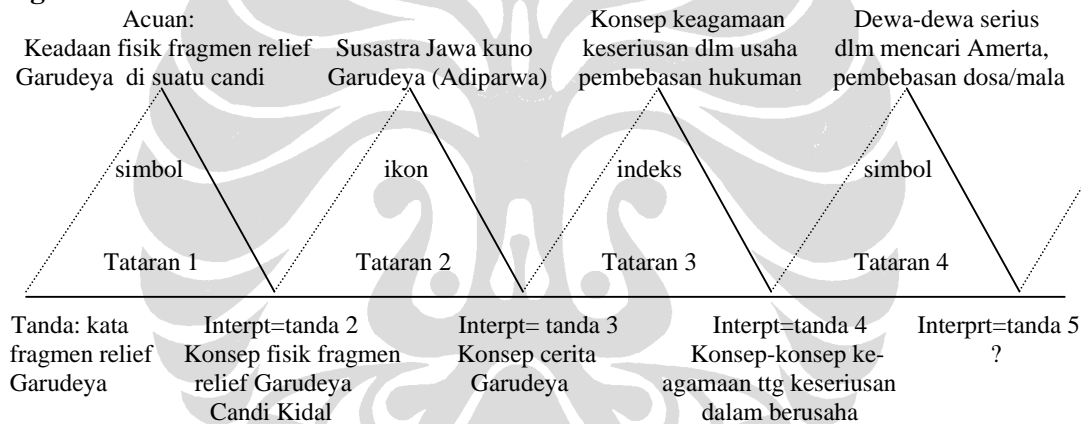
Acuan:
Keadaan fisik fragmen relief Garudeya di suatu candi

Susastra Jawa kuno Garudeya (Adiparwa)

Konsep keagamaan keseriusan dlm usaha pembebasan hukuman

Dewa-dewa serius dlm mencari Amerta, pembebasan dosa/mala

simbol

ikon

indeks

simbol

Tataran 1

Tataran 2

Tataran 3

Tataran 4

Tanda: kata fragmen relief Garudeya

Interpt=tanda 2
Konsep fisik fragmen relief Garudeya Candi Kidal

Interpt= tanda 3
Konsep cerita Garudeya

Interpt=tanda 4
Konsep-konsep keagamaan ttg keseriusan dalam berusaha

Interprt=tanda 5
?